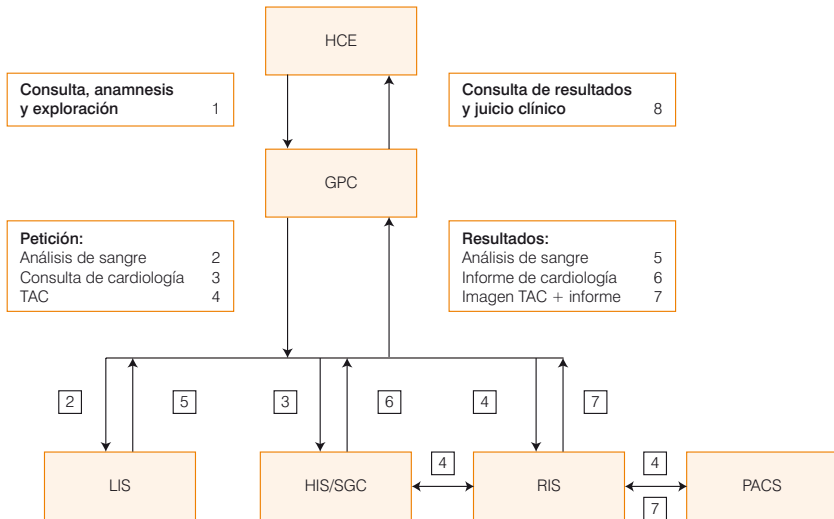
HCE

Consulta, anamnesis y exploración 1

Consulta de resultados y juicio clínico 8

GPC

Petición:
Análisis de sangre 2
Consulta de cardiología 3
TAC 4

Resultados:
Análisis de sangre 5
Informe de cardiología 6
Imagen TAC + informe 7

2
5
3
6
4
7

LIS

HIS/SGC

4

RIS

4

PACS

7